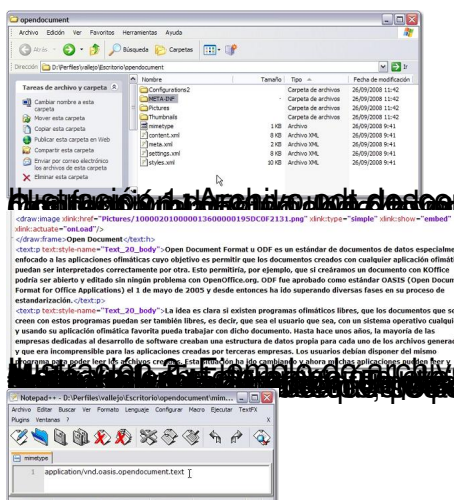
opendocument

Archivo Edición Ver Favoritos Herramientas Ayuda

Atrás Búsqueda Carpetas

Dirección D:\Perfiles\vallejo\Escritorio\opendocument Ir

Tareas de archivo y carpeta

Cambiar nombre a esta carpeta
Mover esta carpeta
Copiar esta carpeta
Publicar esta carpeta en Web
Compartir esta carpeta
Enviar por correo electrónico los archivos de esta carpeta
Eliminar esta carpeta

| Nombre | Tamaño | Tipo | Fecha de modificación |
|---|---|---|---|
| Configurations2 | | Carpeta de archivos | 26/09/2008 11:42 |
| META-INF | | Carpeta de archivos | 26/09/2008 11:42 |
| Pictures | | Carpeta de archivos | 26/09/2008 11:42 |
| Thumbnails | | Carpeta de archivos | 26/09/2008 11:42 |
| mimetype | 1 KB | Archivo | 26/09/2008 9:41 |
| content.xml | 16 KB | Archivo XML | 26/09/2008 9:41 |
| meta.xml | 2 KB | Archivo XML | 26/09/2008 9:41 |
| settings.xml | 8 KB | Archivo XML | 26/09/2008 9:41 |
| styles.xml | 10 KB | Archivo XML | 26/09/2008 9:41 |

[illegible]

<draw:image xlink:href="Pictures/10000201000001360000195DC0F2131.png" xlink:type="simple" xlink:show="embed" xlink:actuate="onLoad"/>
</draw:frame>Open Document</text:h>
<text:p text:style-name="Text_20_body">Open Document Format u ODF es un estándar de documentos de datos especialme enfocado a las aplicaciones ofimáticas cuyo objetivo es permitir que los documentos creados con cualquier aplicación ofimát puedan ser interpretados correctamente por otra. Esto permitiría, por ejemplo, que si creáramos un documento con KOffice podría ser abierto y editado sin ningún problema con OpenOffice.org. ODF fue aprobado como estándar OASIS (Open Docum Format for Office Applications) el 1 de mayo de 2005 y desde entonces ha ido superando diversas fases en su proceso de estandarización.</text:p>
<text:p text:style-name="Text_20_body">La idea es clara si existen programas ofimáticos libres, que los documentos que se creen con estos programas puedan ser también libres, es decir, que sea el usuario que sea, con un sistema operativo cualqui y usando su aplicación ofimática favorita pueda trabajar con dicho documento. Hasta hace unos años, la mayoría de las empresas dedicadas al desarrollo de software creaban una estructura de datos propia para cada uno de los archivos genera y que era incomprensible para las aplicaciones creadas por terceras empresas. Los usuarios debían disponer del mismo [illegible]

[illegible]

Notepad++ - D:\Perfiles\vallejo\Escritorio\opendocument\mim...

Archivo Editar Buscar Ver Formato Lenguaje Configurar Macro Ejecutar TextFX Plugins Ventanas ?

mimetype

1 application/vnd.oasis.opendocument.text